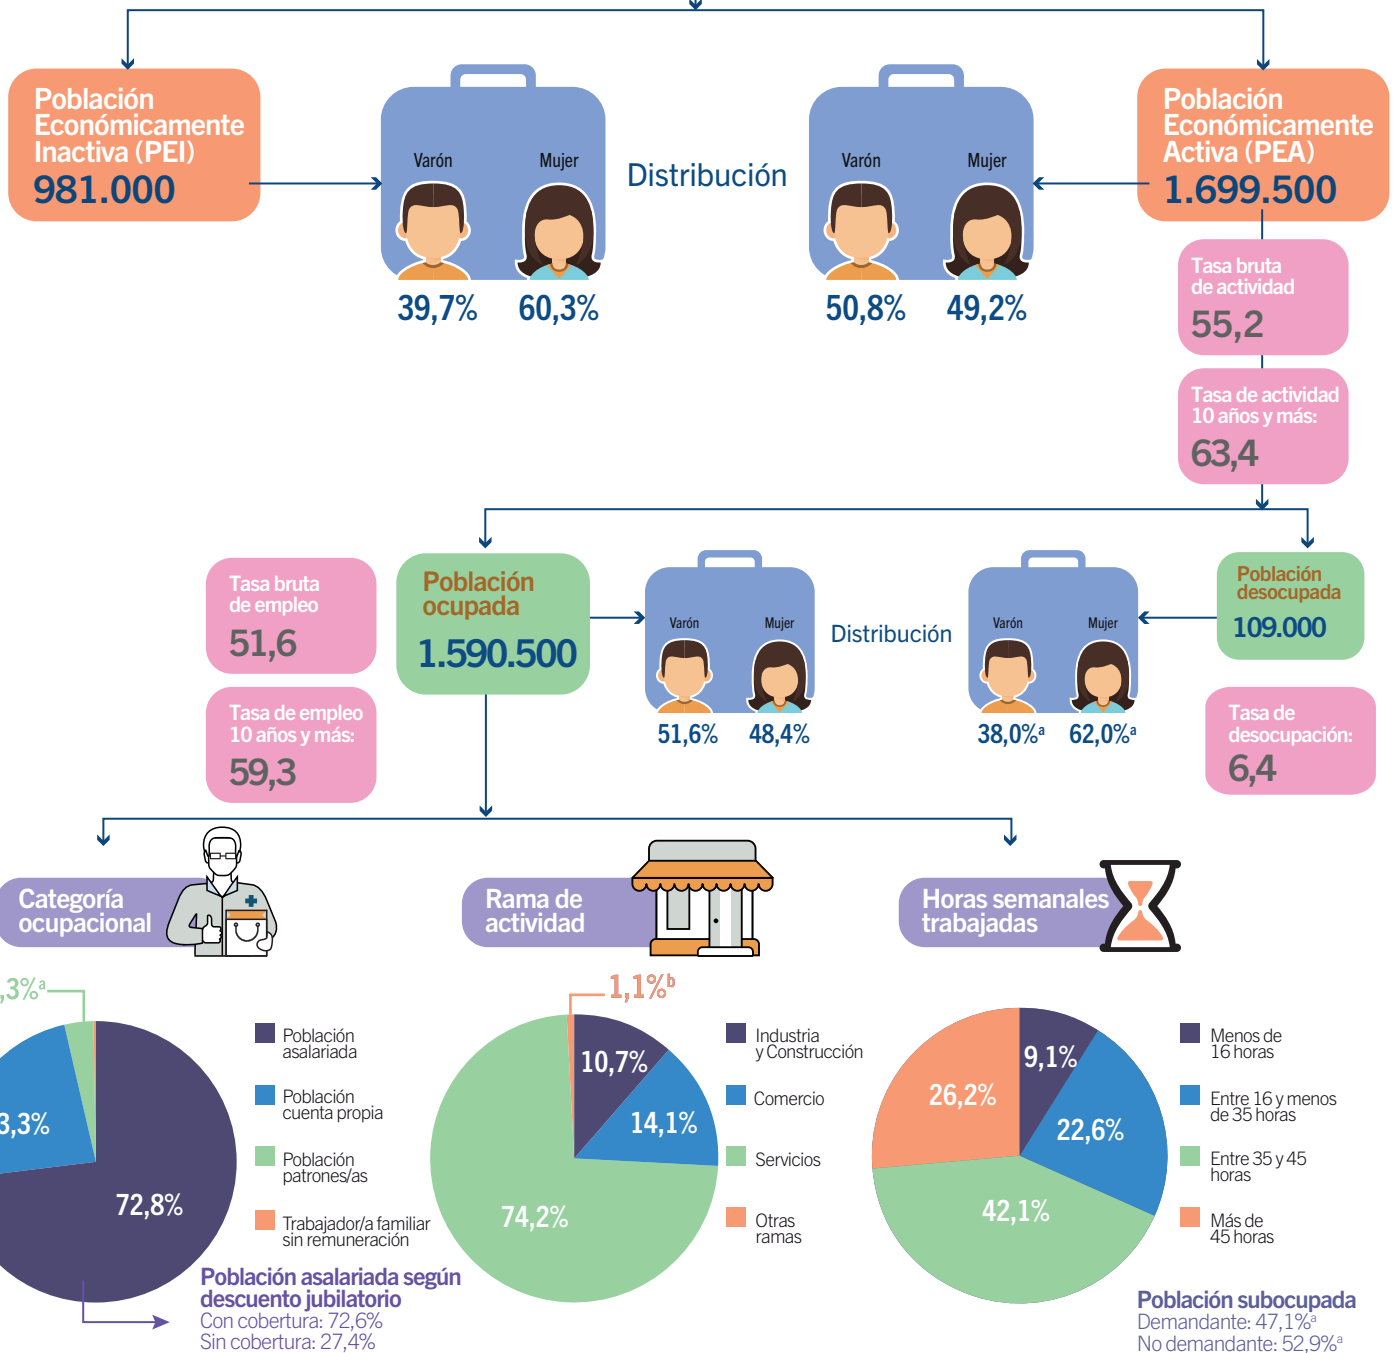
Población Económicamente Inactiva (PEI)
981.000

Varón
Mujer
39,7%
60,3%

Distribución

Varón
Mujer
50,8%
49,2%

Población Económicamente Activa (PEA)
1.699.500

Tasa bruta de actividad
55,2

Tasa de actividad 10 años y más:
63,4

Tasa bruta de empleo
51,6

Tasa de empleo 10 años y más:
59,3

Población ocupada
1.590.500

Varón
Mujer
51,6%
48,4%

Distribución

Varón
Mujer
38,0%$^a$
62,0%$^a$

Población desocupada
109.000

Tasa de desocupación:
6,4

Categoría ocupacional

Rama de actividad

Horas semanales trabajadas

,3%$^a$
3,3%
72,8%

Población asalariada
Población cuenta propia
Población patrones/as
Trabajador/a familiar sin remuneración

Población asalariada según descuento jubilatorio
Con cobertura: 72,6%
Sin cobertura: 27,4%

1,1%$^b$
10,7%
14,1%
74,2%

Industria y Construcción
Comercio
Servicios
Otras ramas

9,1%
26,2%
22,6%
42,1%

Menos de 16 horas
Entre 16 y menos de 35 horas
Entre 35 y 45 horas
Más de 45 horas

Población subocupada
Demandante: 47,1%$^a$
No demandante: 52,9%$^a$